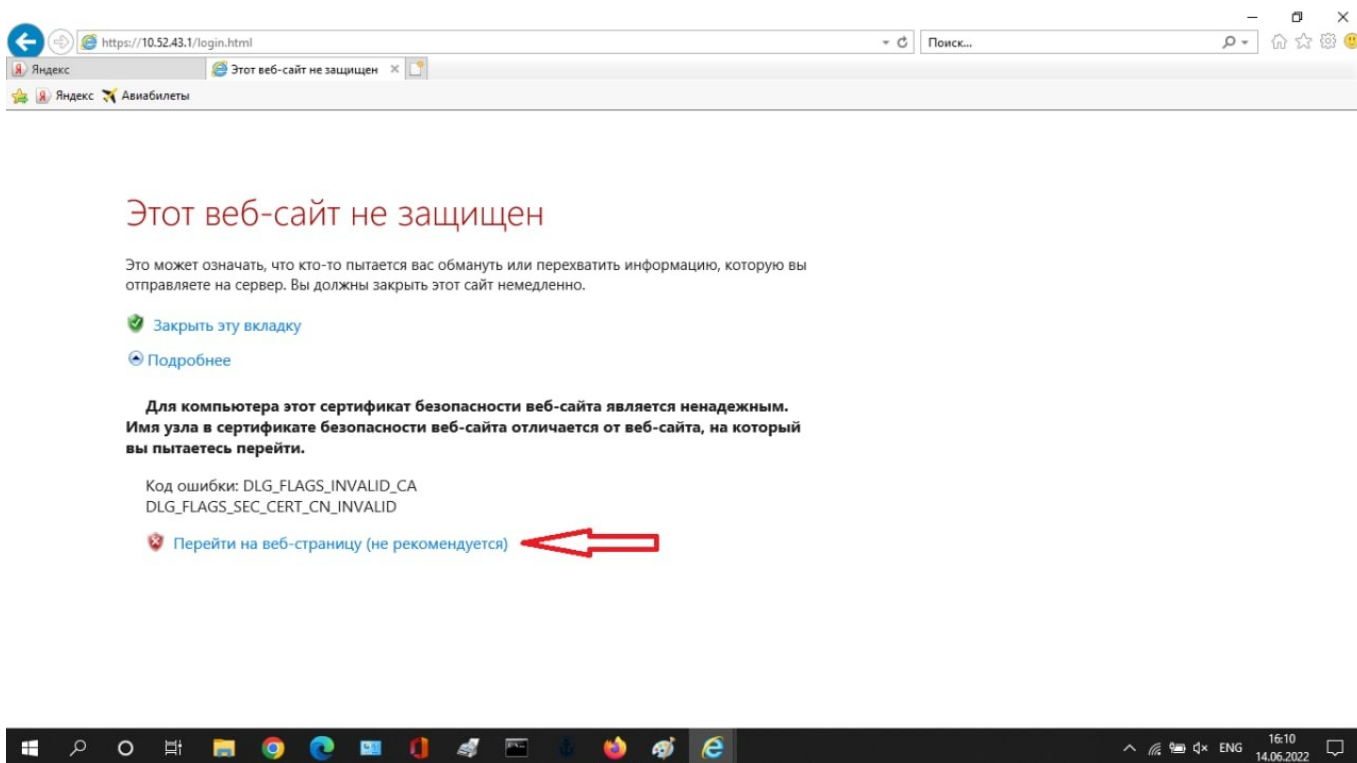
https://10.52.43.1/login.html

Поиск...

Яндекс

Этот веб-сайт не защищен

Яндекс Авиабилеты

Этот веб-сайт не защищен

Это может означать, что кто-то пытается вас обмануть или перехватить информацию, которую вы отправляете на сервер. Вы должны закрыть этот сайт немедленно.

Закрыть эту вкладку

Подробнее

Для компьютера этот сертификат безопасности веб-сайта является ненадежным. Имя узла в сертификате безопасности веб-сайта отличается от веб-сайта, на который вы пытаетесь перейти.

Код ошибки: DLG_FLAGS_INVALID_CA
DLG_FLAGS_SEC_CERT_CN_INVALID

Перейти на веб-страницу (не рекомендуется)

ENG 16:10 14.06.2022